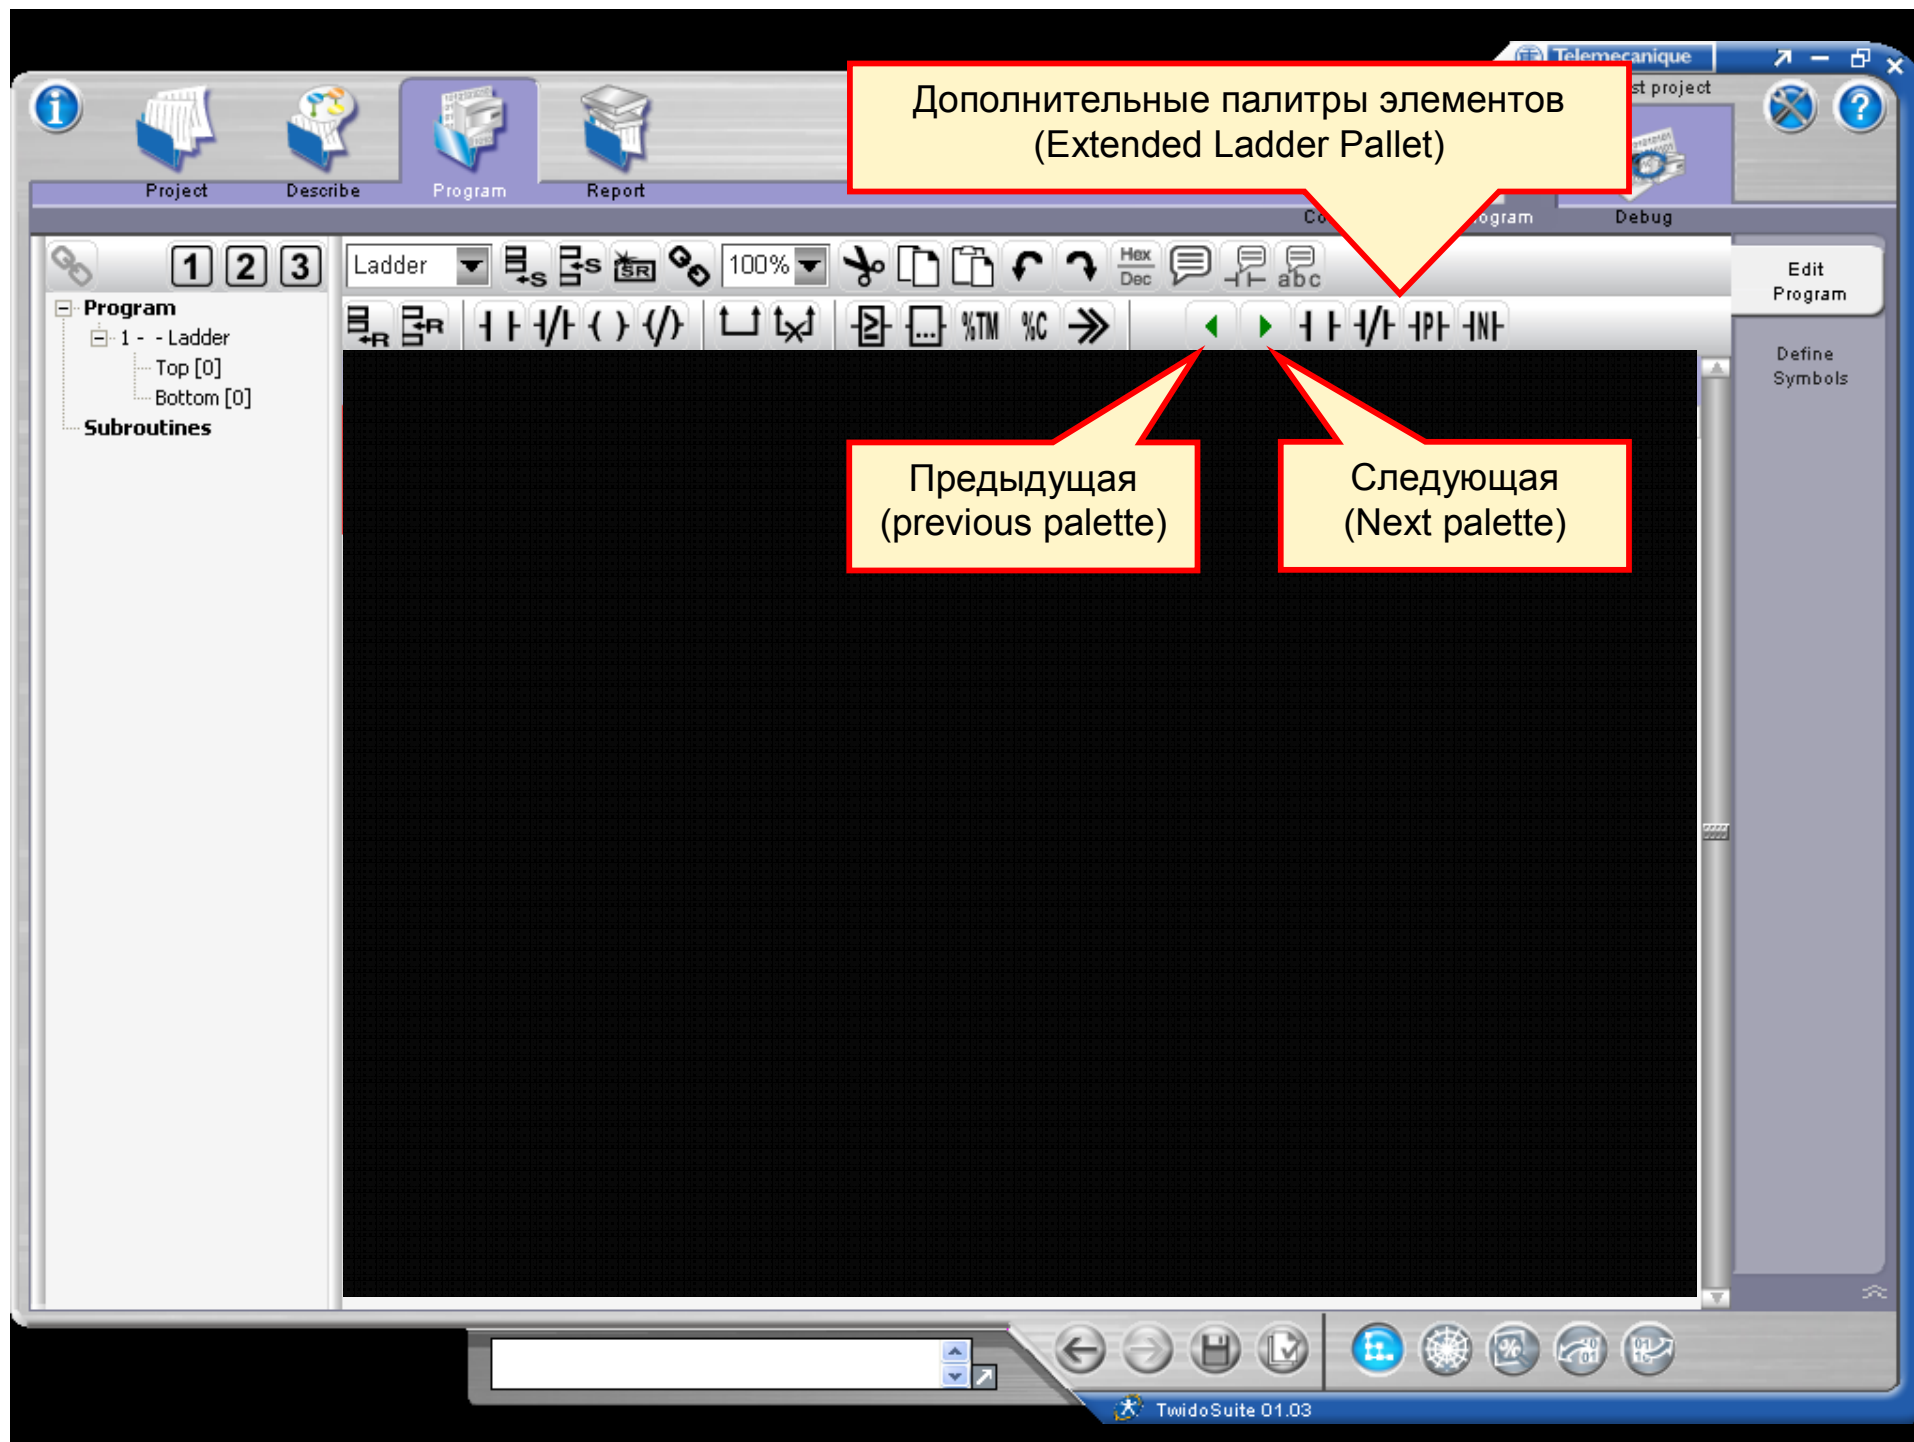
Telemecanique

st project

Project

Describe

Program

Report

Дополнительные палитры элементов
(Extended Ladder Pallet)

Co

ogram

Debug

1 2 3

Ladder

100%

Hex Dec

abc

Edit Program

Define Symbols

Program

1 - - Ladder

Top [0]

Bottom [0]

Subroutines

%TM %C

Предыдущая
(previous palette)

Следующая
(Next palette)

TwidoSuite 01.03